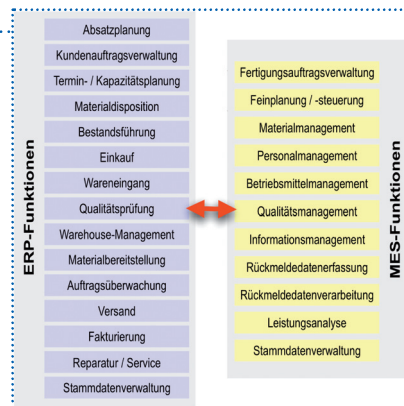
ERP-Funktionen

Absatzplanung
Kundenauftragsverwaltung
Termin- / Kapazitätsplanung
Materialdisposition
Bestandsführung
Einkauf
Wareneingang
Qualitätsprüfung
Warehouse-Management
Materialbereitstellung
Auftragsüberwachung
Versand
Fakturierung
Reparatur / Service
Stammdatenverwaltung

MES-Funktionen

Fertigungsauftragsverwaltung
Feinplanung / -steuerung
Materialmanagement
Personalmanagement
Betriebsmittelmanagement
Qualitätsmanagement
Informationsmanagement
Rückmeldedatenerfassung
Rückmeldedatenverarbeitung
Leistungsanalyse
Stammdatenverwaltung